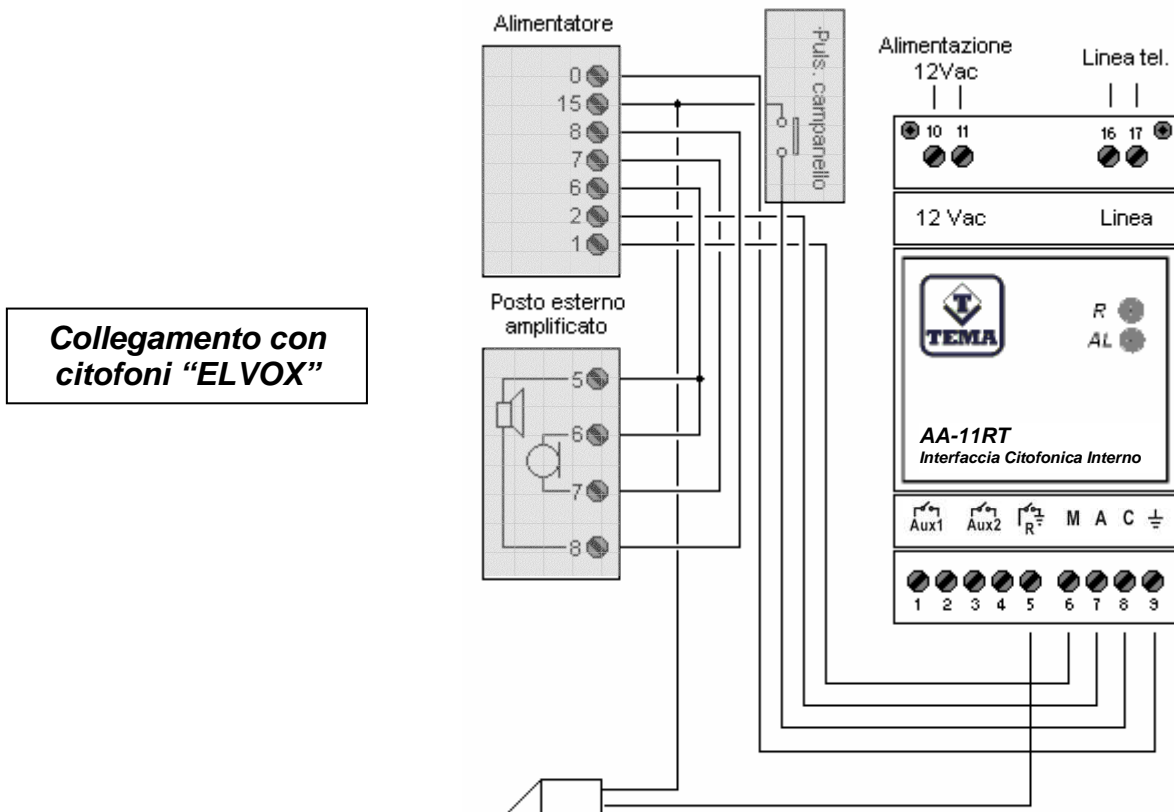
Collegamento con citofoni "ELVOX"

Alimentatore

0
15
8
7
6
2
1

Puls. campanello

Posto esterno amplificato

5
6
7
8

Alimentazione 12Vac

Linea tel.

10 11

16 17

12 Vac

Linea

TEMA

R

AL

AA-11RT

Interfaccia Citofonica Interno

Aux1 Aux2 R M A C

1 2 3 4 5 6 7 8 9